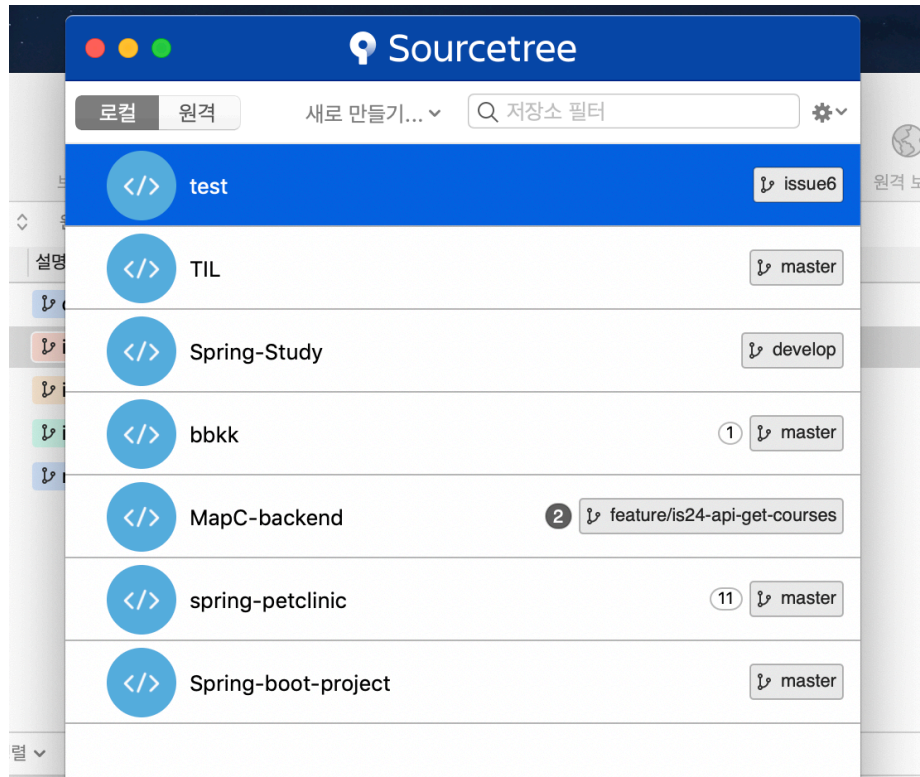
Sourcetree

로컬 원격 새로 만들기... 저장소 필터

test issue6

TIL master

Spring-Study develop

bbkk 1 master

MapC-backend 2 feature/is24-api-get-courses

spring-petclinic 11 master

Spring-boot-project master

원격 보

설명

렬